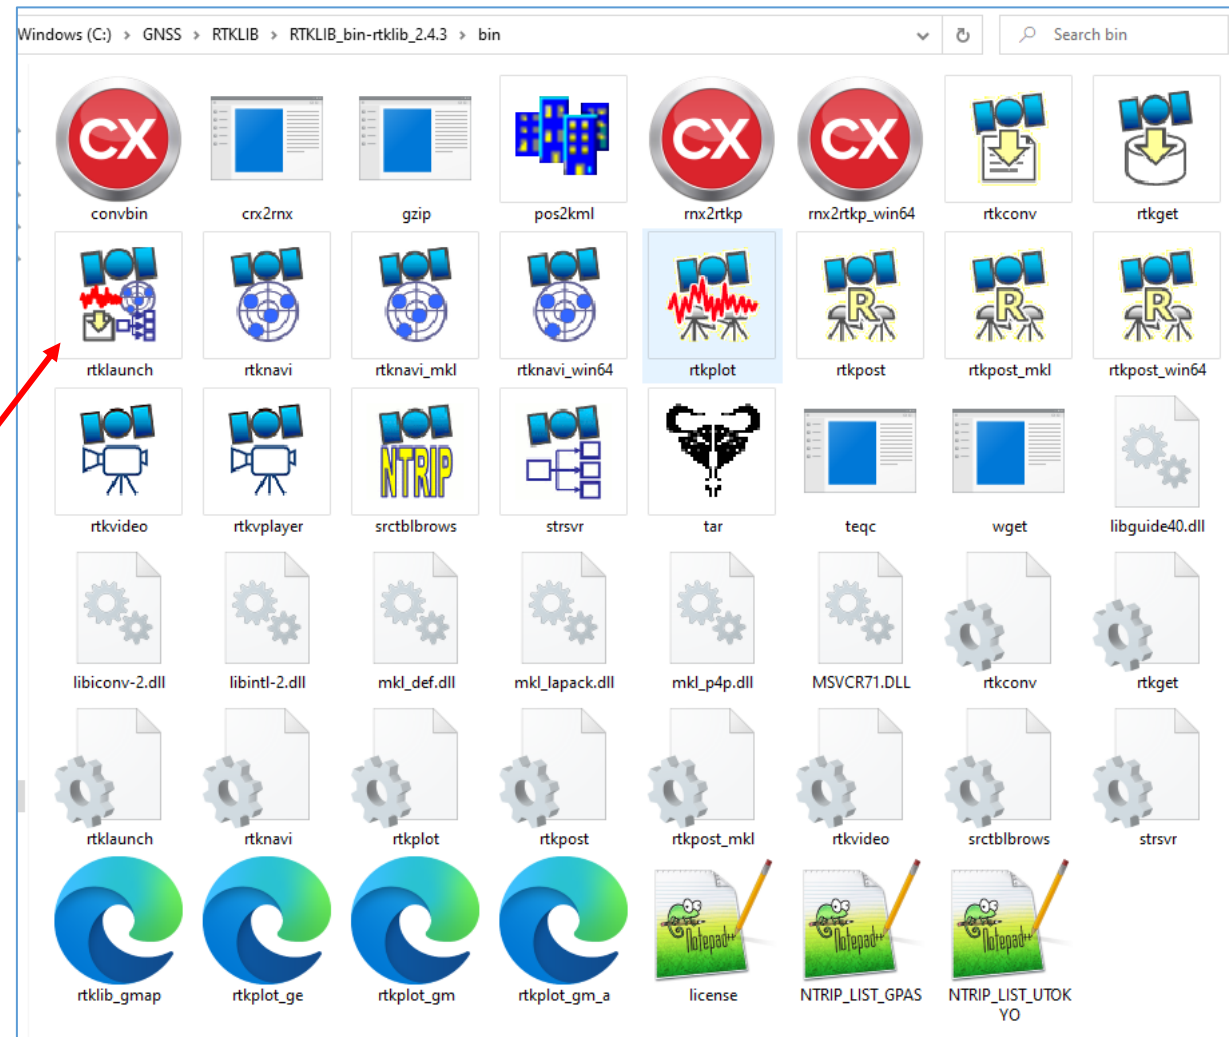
Windows (C:) > GNSS > RTKLIB > RTKLIB_bin-rtklib_2.4.3 > bin

Search bin

CX
convbin
crx2rnx
gzip
pos2kml
CX
rnx2rtkp
CX
rnx2rtkp_win64
rtkconv
rtkget

rtklaunch
rtknavi
rtknavi_mkl
rtknavi_win64
rtkplot
R
rtkpost
R
rtkpost_mkl
R
rtkpost_win64

rtkvideo
rtkvplayer
NTRIP
srctblbrows
strsvr
tar
teqc
wget
libguide40.dll

libiconv-2.dll
libintl-2.dll
mkl_def.dll
mkl_lapack.dll
mkl_p4p.dll
MSVCR71.DLL
rtkconv
rtkget

rtklaunch
rtknavi
rtkplot
rtkpost
rtkpost_mkl
rtkvideo
srctblbrows
strsvr

rtklib_gmap
rtkplot_ge
rtkplot_gm
rtkplot_gm_a
Notepad++
license
Notepad++
NTRIP_LIST_GPAS
Notepad++
NTRIP_LIST_UTOKYO